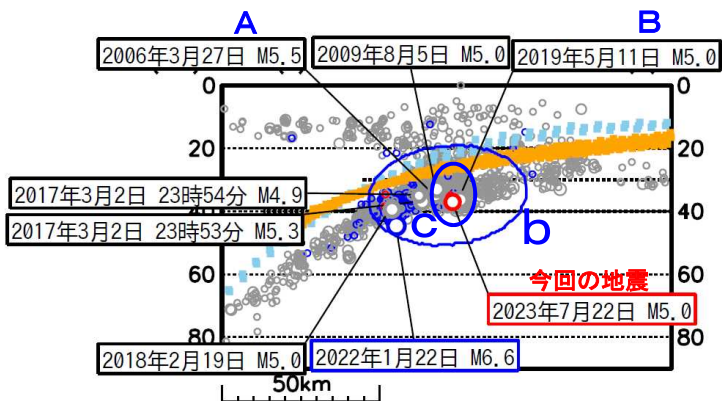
A

B

2006年3月27日 M5.5

2009年8月5日 M5.0

2019年5月11日 M5.0

0

0

20

20

2017年3月2日 23時54分 M4.9

2017年3月2日 23時53分 M5.3

c

b

40

40

60

60

今回の地震

2023年7月22日 M5.0

80

80

2018年2月19日 M5.0

2022年1月22日 M6.6

50km